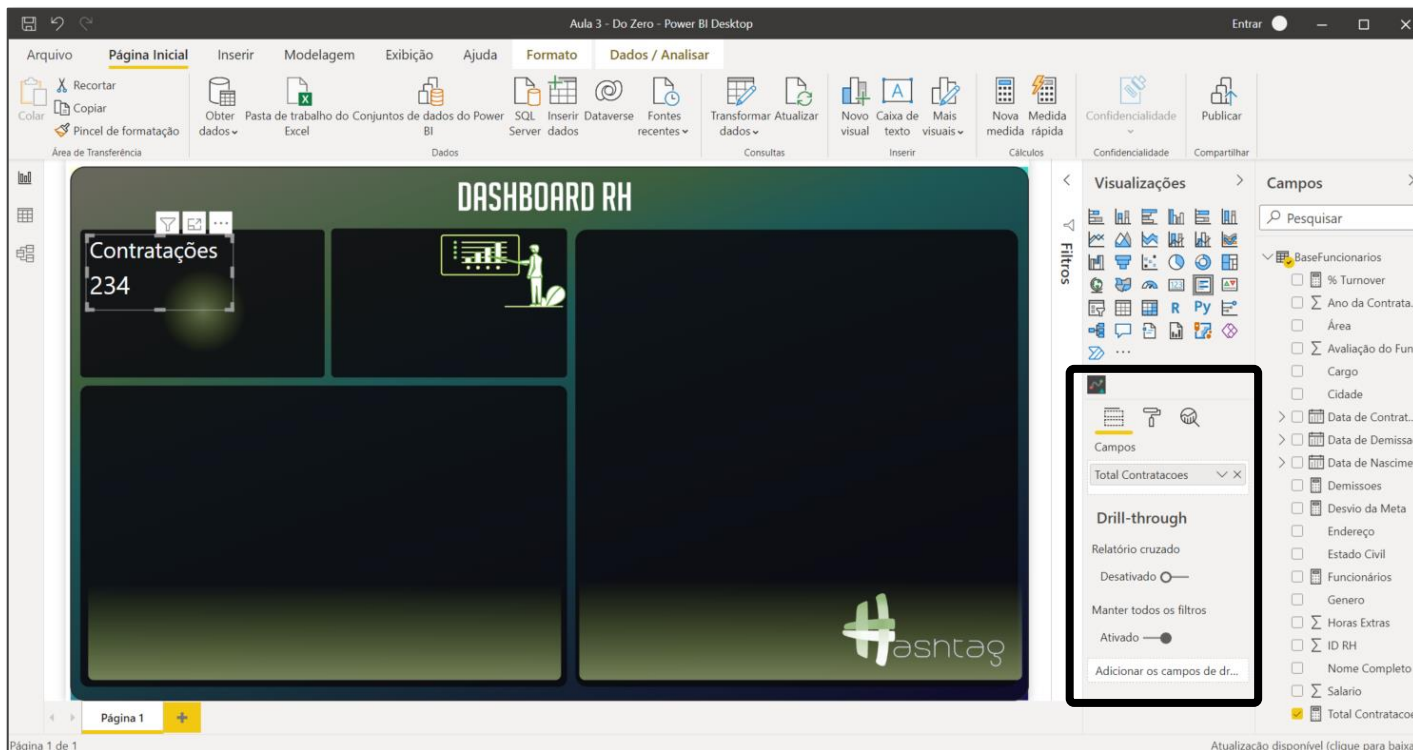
Aula 3 - Do Zero - Power BI Desktop

Entrar

Arquivo Página Inicial Inserir Modelagem Exibição Ajuda Formato Dados / Analisar

Colar
Recortar
Copiar
Pincel de formatação
Área de Transferência

Obter dados
Pasta de trabalho do Excel
Conjuntos de dados do Power BI
SQL Server
Inserir dados
Dataverse
Fontes recentes
Dados

Transformar dados
Atualizar
Consultas

Novo visual
Caixa de texto
Mais visuais
Inserir

Nova medida
Medida rápida
Cálculos

Confidencialidade
Confidencialidade

Publicar
Compartilhar

DASHBOARD RH

Contratações
234

Hashtag

Filtros

Visualizações

Campos

Total Contratacoes

Drill-through

Relatório cruzado

Desativado

Manter todos os filtros

Ativado

Adicionar os campos de dr...

Campos

Pesquisar

BaseFuncionarios
% Turnover
Ano da Contrata...
Área
Avaliação do Fun
Cargo
Cidade
Data de Contrat...
Data de Demissa
Data de Nascime
Demissoes
Desvio da Meta
Endereço
Estado Civil
Funcionários
Genero
Horas Extras
ID RH
Nome Completo
Salario
Total Contratacoe

Página 1

Página 1 de 1

Atualização disponível (clique para baixa